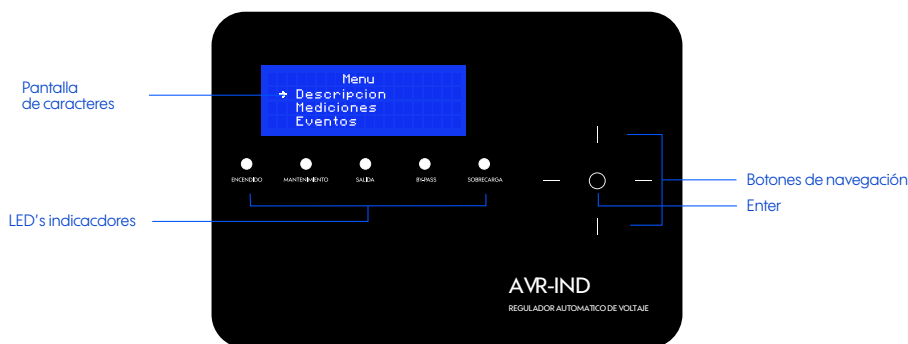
Pantalla de caracteres

Menu
→ Descripcion
Mediciones
Eventos

ENCENDIDO
MANTENIMIENTO
SALIDA
BYPASS
SOBRECARGA

LED's indicacdores

Botones de navegación

Enter

AVR-IND
REGULADOR AUTOMATICO DE VOLTAJE